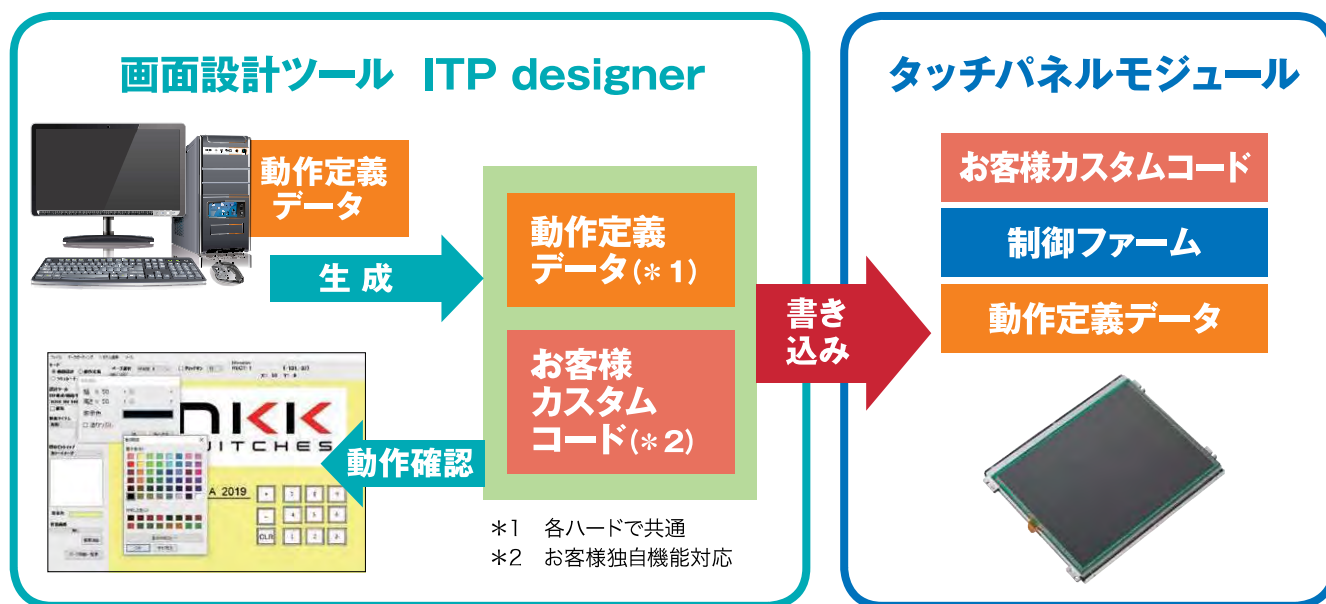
画面設計ツール ITP designer

動作定義データ

生 成

動作定義データ(＊1)

お客様カスタムコード(＊2)

動作確認

NKK SWITCHES

A 2019

CLR

＊1 各ハードで共通
＊2 お客様独自機能対応

書き込み

タッチパネルモジュール

お客様カスタムコード

制御ファーム

動作定義データ